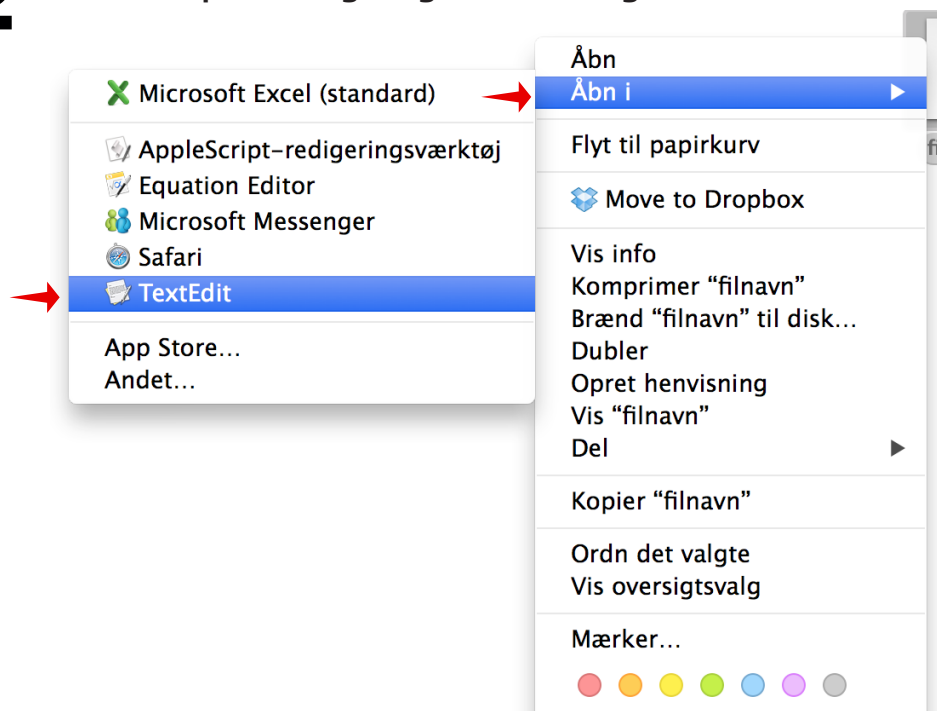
Microsoft Excel (standard)

AppleScript-redigeringsværktøj
Equation Editor
Microsoft Messenger
Safari
TextEdit

App Store…
Andet…

Åbn
Åbn i

Flyt til papirkurv

Move to Dropbox

Vis info
Komprimer “filnavn”
Brænd “filnavn” til disk…
Dubler
Opret henvisning
Vis “filnavn”
Del

Kopier “filnavn”

Ordn det valgte
Vis oversigtsvalg

Mærker…